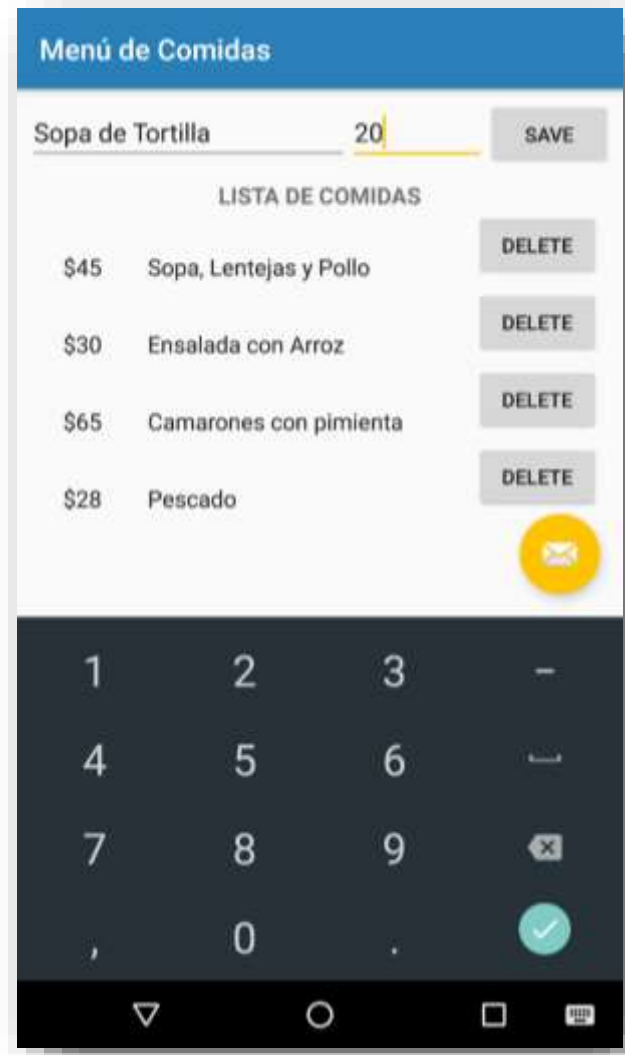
Menú de Comidas

Sopa de Tortilla 20 SAVE

LISTA DE COMIDAS

| | | |
|---|---|---|
| \$45 | Sopa, Lentejas y Pollo | DELETE |
| \$30 | Ensalada con Arroz | DELETE |
| \$65 | Camarones con pimienta | DELETE |
| \$28 | Pescado | DELETE |

1 2 3 -
4 5 6
7 8 9
, 0 .